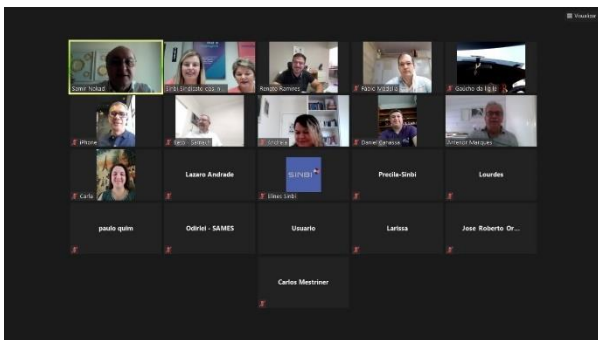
Visualizar

Samir Nakad
Sinbi Sindicato cca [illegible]
Renato Ramirez
Fabio Mazzola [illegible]
Gaúcho do Rg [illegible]
iPhone
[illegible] - Sintect
Andrea
Daniel Carassa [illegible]
Amerco Marques
Carla
Lazaro Andrade
SINBI
Elias Sinbi
Precila-Sinbi
Lourdes
paulo quim
Odiriei - SAMES
Usuario
Larissa
Jose Roberto Or...
Carlos Mestriner